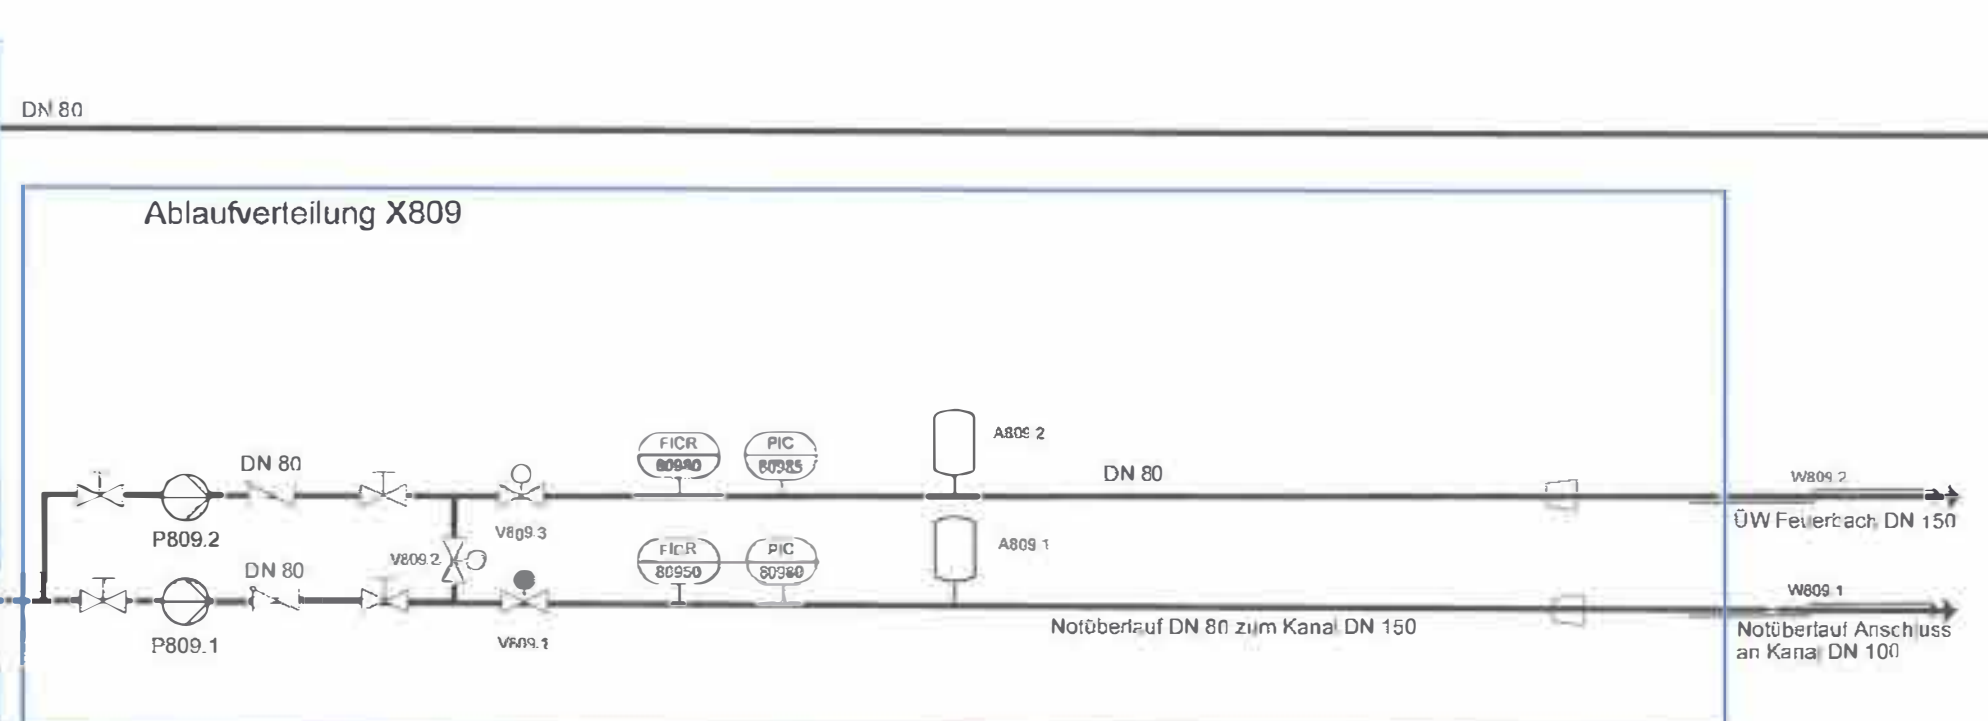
DN 80

Ablaufverteilung X809

DN 80

P809.2

DN 80

P809.1

V809.2

V809.3

V809.1

FICR 80980

PIC 80985

FICR 80950

PIC 80960

A809.2

A809.1

DN 80

W809.2

ÜW Feuerbach DN 150

W809.1

Notüberlauf DN 80 zum Kanal DN 150

Notüberlauf Anschluss an Kanal DN 100